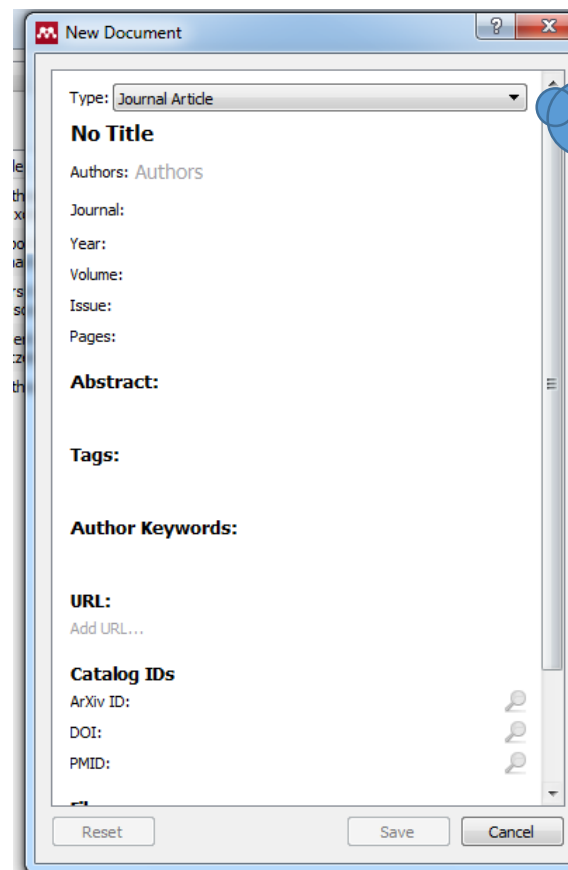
New Document

?

x

Type: Journal Article

No Title

Authors: Authors

Journal:

Year:

Volume:

Issue:

Pages:

Abstract:

Tags:

Author Keywords:

URL:

Add URL...

Catalog IDs

ArXiv ID:

DOI:

PMID:

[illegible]

Reset

Save

Cancel